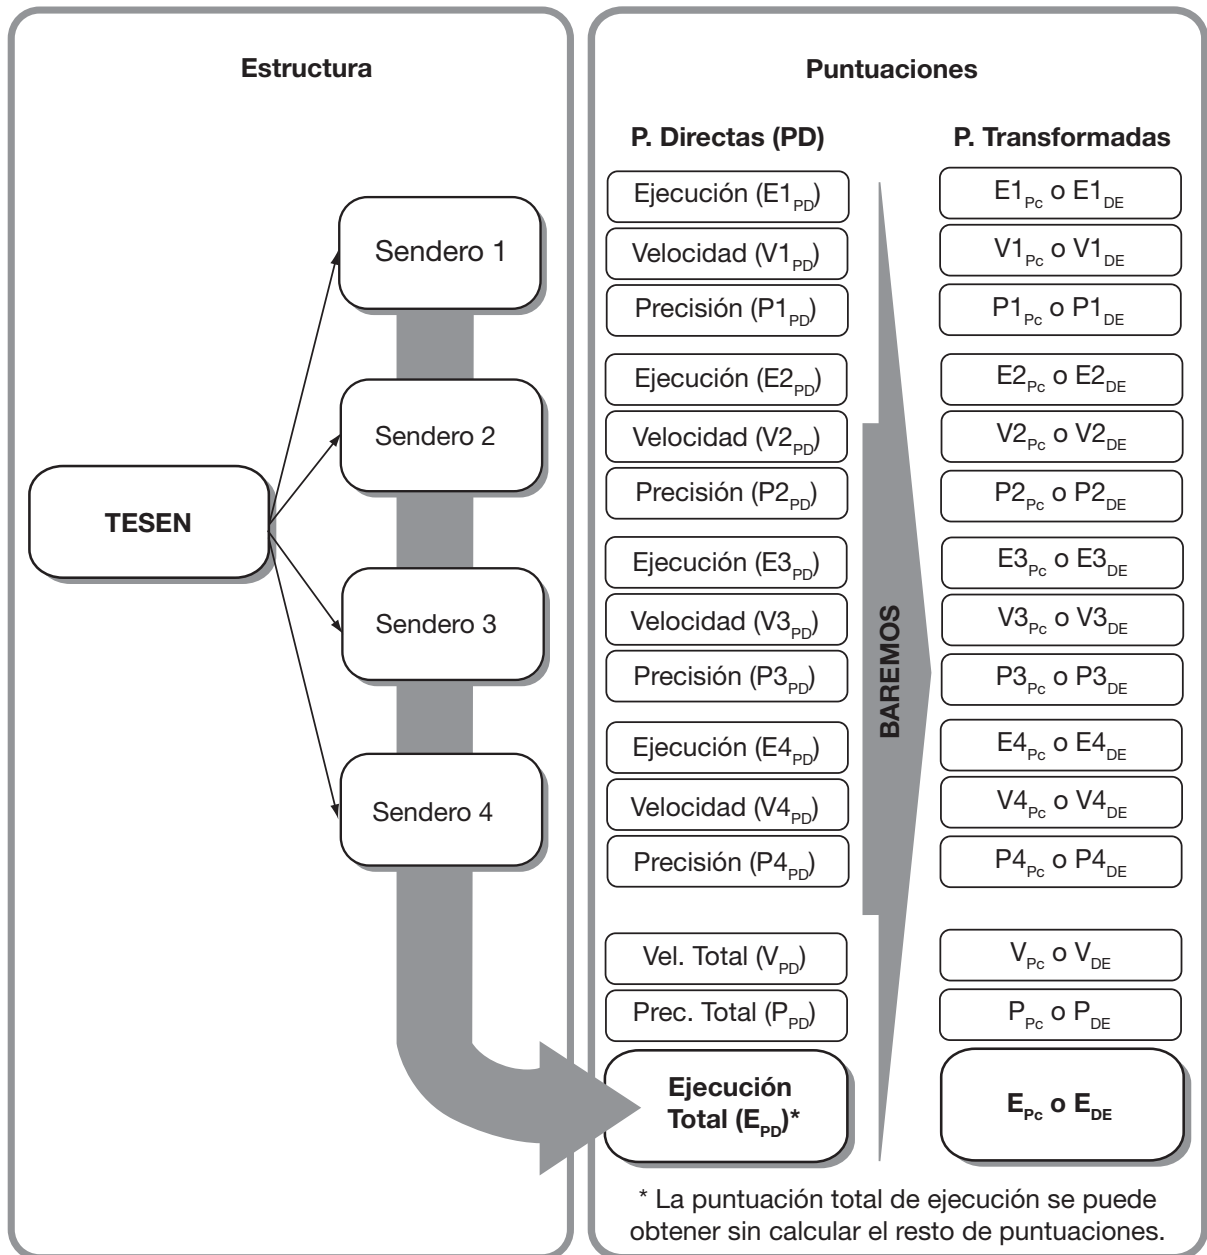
Estructura

TESEN

Sendero 1

Sendero 2

Sendero 3

Sendero 4

Puntuaciones

P. Directas (PD)

Ejecución ($E1_{PD}$)
Velocidad ($V1_{PD}$)
Precisión ($P1_{PD}$)
Ejecución ($E2_{PD}$)
Velocidad ($V2_{PD}$)
Precisión ($P2_{PD}$)
Ejecución ($E3_{PD}$)
Velocidad ($V3_{PD}$)
Precisión ($P3_{PD}$)
Ejecución ($E4_{PD}$)
Velocidad ($V4_{PD}$)
Precisión ($P4_{PD}$)
Vel. Total ($V_{PD}$)
Prec. Total ($P_{PD}$)
Ejecución Total ($E_{PD}$)*

BAREMOS

P. Transformadas

$E1_{Pc}$ o $E1_{DE}$
$V1_{Pc}$ o $V1_{DE}$
$P1_{Pc}$ o $P1_{DE}$
$E2_{Pc}$ o $E2_{DE}$
$V2_{Pc}$ o $V2_{DE}$
$P2_{Pc}$ o $P2_{DE}$
$E3_{Pc}$ o $E3_{DE}$
$V3_{Pc}$ o $V3_{DE}$
$P3_{Pc}$ o $P3_{DE}$
$E4_{Pc}$ o $E4_{DE}$
$V4_{Pc}$ o $V4_{DE}$
$P4_{Pc}$ o $P4_{DE}$
$V_{Pc}$ o $V_{DE}$
$P_{Pc}$ o $P_{DE}$
$E_{Pc}$ o $E_{DE}$

* La puntuación total de ejecución se puede obtener sin calcular el resto de puntuaciones.